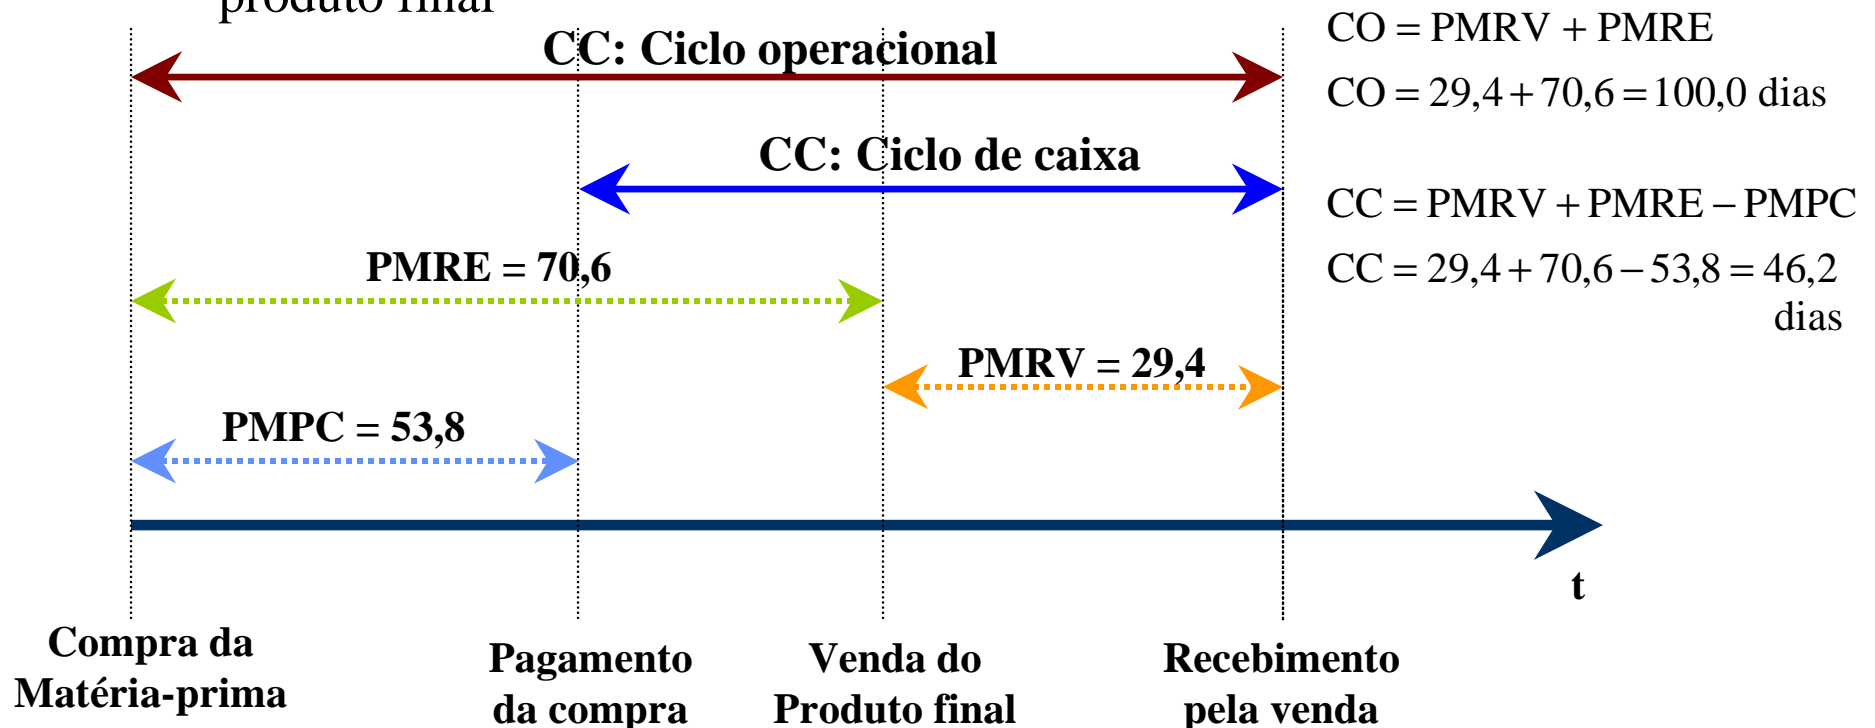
produto final

CC: Ciclo operacional

CO = PMRV + PMRE

CO = 29,4 + 70,6 = 100,0 dias

CC: Ciclo de caixa

CC = PMRV + PMRE − PMPC

CC = 29,4 + 70,6 − 53,8 = 46,2 dias

PMRE = 70,6

PMRV = 29,4

PMPC = 53,8

t

Compra da Matéria-prima

Pagamento da compra

Venda do Produto final

Recebimento pela venda